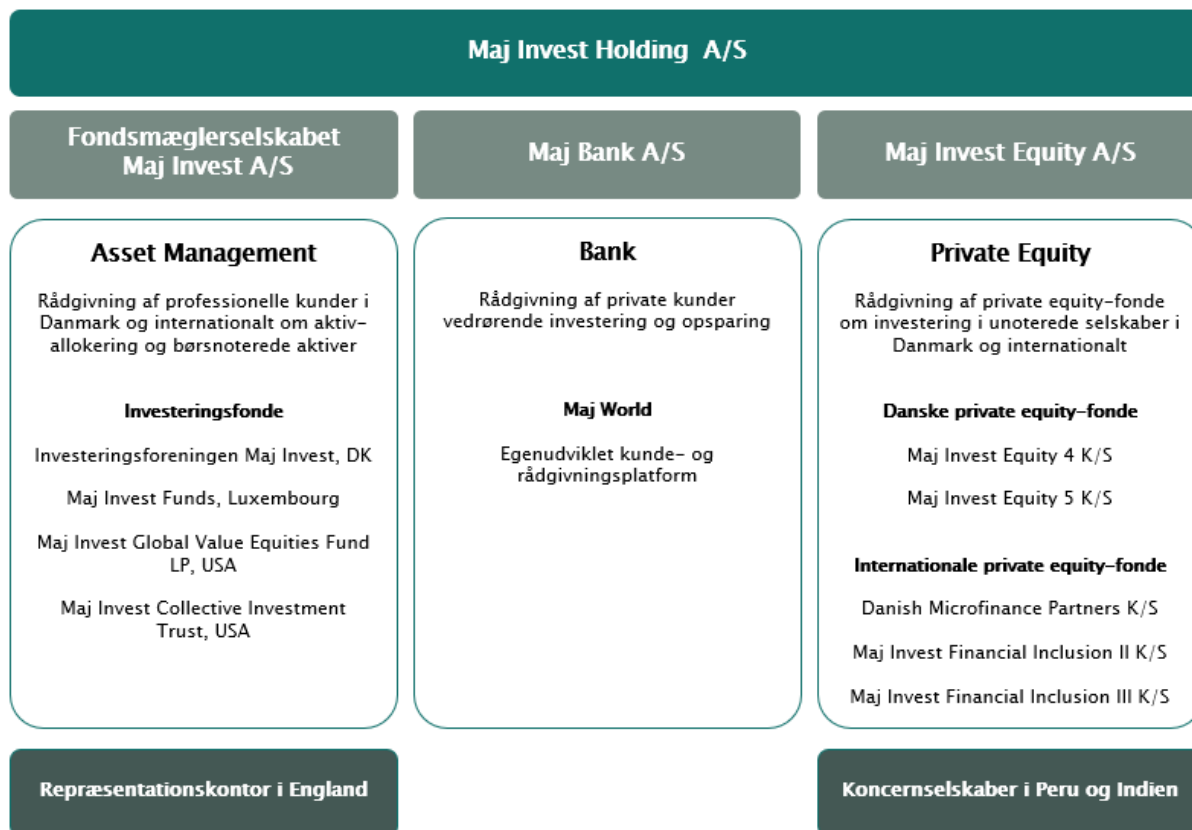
Maj Invest Holding A/S

Fondsmæglerselskabet Maj Invest A/S

Maj Bank A/S

Maj Invest Equity A/S

Asset Management

Rådgivning af professionelle kunder i Danmark og internationalt om aktivallokering og børsnoterede aktiver

Investeringsfonde

Investeringsforeningen Maj Invest, DK

Maj Invest Funds, Luxembourg

Maj Invest Global Value Equities Fund LP, USA

Maj Invest Collective Investment Trust, USA

Bank

Rådgivning af private kunder vedrørende investering og opsparing

Maj World

Egenudviklet kunde- og rådgivningsplatform

Private Equity

Rådgivning af private equity-fonde om investering i unoterede selskaber i Danmark og internationalt

Danske private equity-fonde

Maj Invest Equity 4 K/S

Maj Invest Equity 5 K/S

Internationale private equity-fonde

Danish Microfinance Partners K/S

Maj Invest Financial Inclusion II K/S

Maj Invest Financial Inclusion III K/S

Repræsentationskontor i England

Koncernselskaber i Peru og Indien